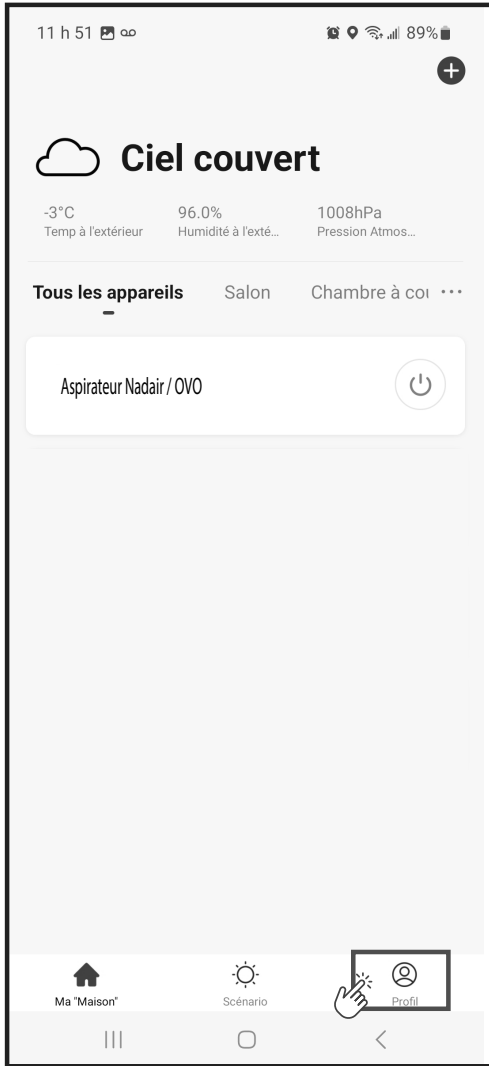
11 h 51 89%

Ciel couvert

-3°C
Temp à l'extérieur

96.0%
Humidité à l'exté...

1008hPa
Pression Atmos...

Tous les appareils Salon Chambre à cou ···

Aspirateur Nadair / OVO

Ma "Maison" Scénario Profil